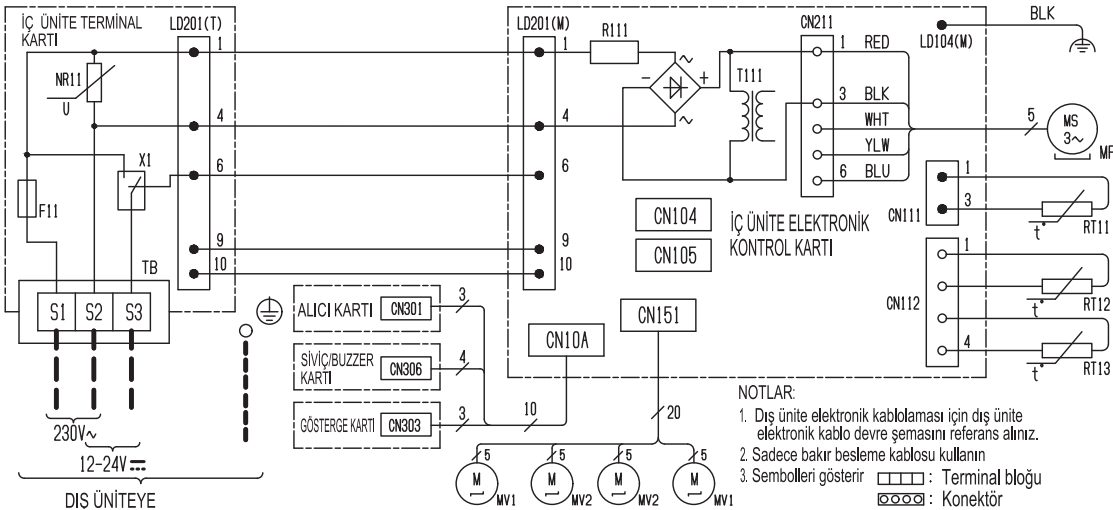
İÇ ÜNİTE TERMİNAL KARTI

LD201(T)

NR11

U

X1

F11

TB

S1 S2 S3

1
4
6
9
10

230V~

12-24V ⎓

DIŞ ÜNİTEYE

LD201(M)

1
4
6
9
10

R111

T111

- +

CN211

1 RED
3 BLK
WHT
YLW
6 BLU

BLK

LD104(M)

5

MS 3~

MF

CN104

CN105

İÇ ÜNİTE ELEKTRONİK KONTROL KARTI

CN111

1
3

t°

RT11

CN112

1
4

RT12

RT13

ALICI KARTI CN301 3

SİVİÇ/BUZZER KARTI CN306 4

GÖSTERGE KARTI CN303 3

10

CN10A

CN151

20

5 5 5 5

M MV1

M MV2

M MV2

M MV1

NOTLAR:
1. Dış ünite elektronik kablolaması için dış ünite elektronik kablo devre şemasını referans alınız.
2. Sadece bakır besleme kablosu kullanın
3. Sembolleri gösterir [terminal symbol]: Terminal bloğu
[connector symbol]: Konektör